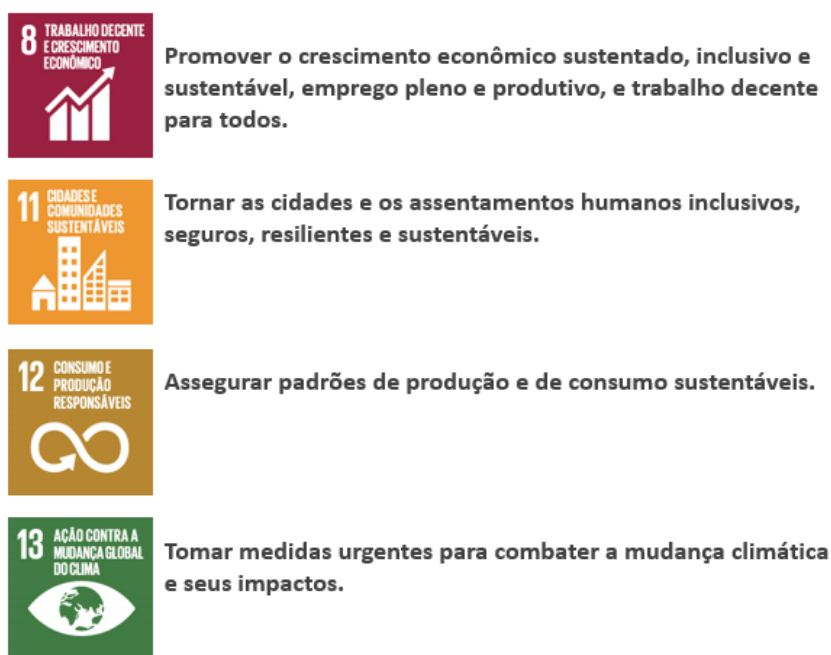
8 TRABALHO DECENTE E CRESCIMENTO ECONÔMICO

Promover o crescimento econômico sustentado, inclusivo e sustentável, emprego pleno e produtivo, e trabalho decente para todos.

11 CIDADES E COMUNIDADES SUSTENTÁVEIS

Tornar as cidades e os assentamentos humanos inclusivos, seguros, resilientes e sustentáveis.

12 CONSUMO E PRODUÇÃO RESPONSÁVEIS

Assegurar padrões de produção e de consumo sustentáveis.

13 AÇÃO CONTRA A MUDANÇA GLOBAL DO CLIMA

Tomar medidas urgentes para combater a mudança climática e seus impactos.